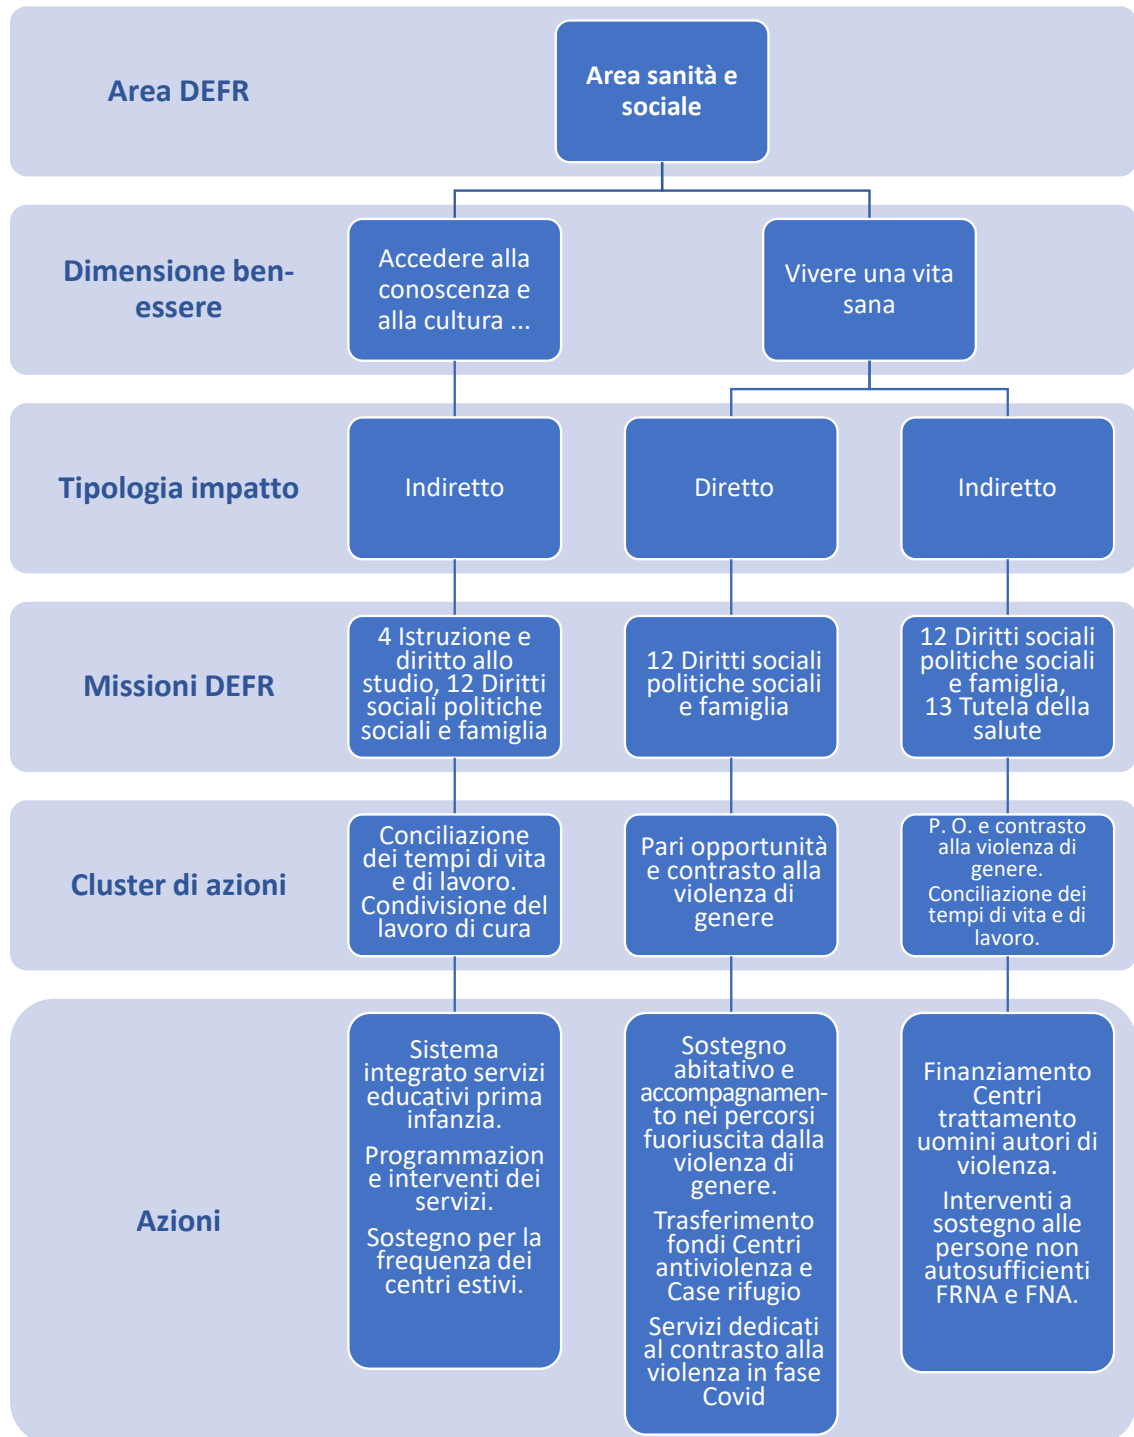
Area DEFR

Area sanità e sociale

Dimensione ben-essere

Accedere alla conoscenza e alla cultura ...

Vivere una vita sana

Tipologia impatto

Indiretto

Diretto

Indiretto

Missioni DEFR

4 Istruzione e diritto allo studio, 12 Diritti sociali politiche sociali e famiglia

12 Diritti sociali politiche sociali e famiglia

12 Diritti sociali politiche sociali e famiglia, 13 Tutela della salute

Cluster di azioni

Conciliazione dei tempi di vita e di lavoro. Condivisione del lavoro di cura

Pari opportunità e contrasto alla violenza di genere

P. O. e contrasto alla violenza di genere. Conciliazione dei tempi di vita e di lavoro.

Azioni

Sistema integrato servizi educativi prima infanzia.

Programmazione interventi dei servizi.

Sostegno per la frequenza dei centri estivi.

Sostegno abitativo e accompagnamento nei percorsi fuoriuscita dalla violenza di genere.

Trasferimento fondi Centri antiviolenza e Case rifugio

Servizi dedicati al contrasto alla violenza in fase Covid

Finanziamento Centri trattamento uomini autori di violenza.

Interventi a sostegno alle persone non autosufficienti FRNA e FNA.